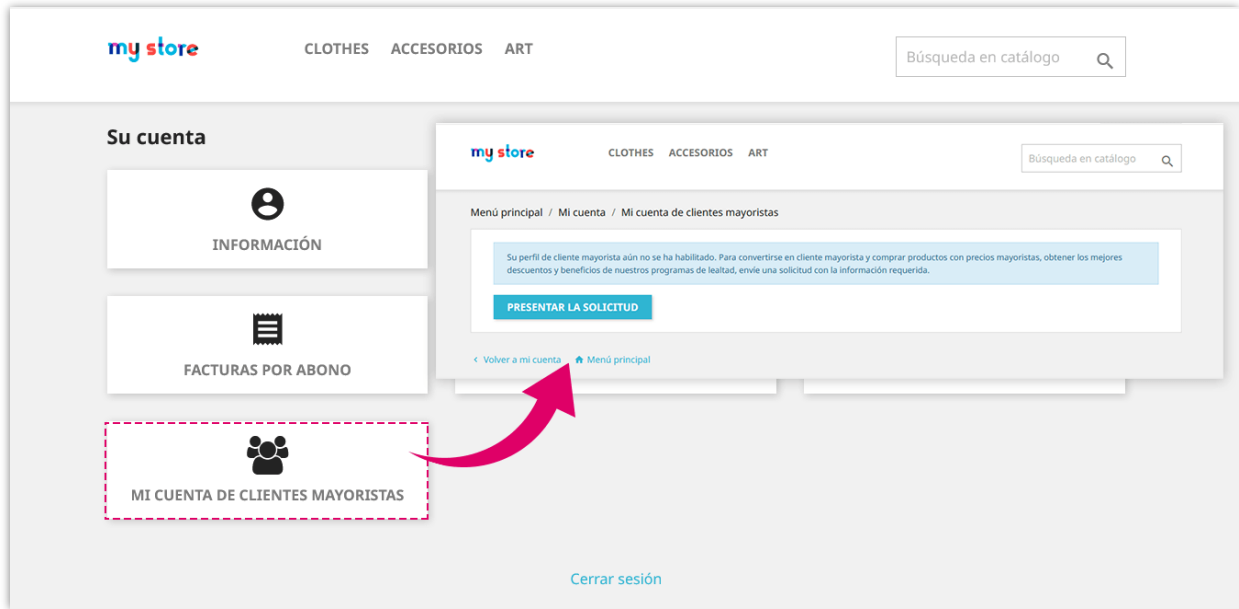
my store

CLOTHES ACCESORIOS ART

Búsqueda en catálogo

Su cuenta

INFORMACIÓN

FACTURAS POR ABONO

MI CUENTA DE CLIENTES MAYORISTAS

my store

CLOTHES ACCESORIOS ART

Búsqueda en catálogo

Menú principal / Mi cuenta / Mi cuenta de clientes mayoristas

Su perfil de cliente mayorista aún no se ha habilitado. Para convertirse en cliente mayorista y comprar productos con precios mayoristas, obtener los mejores descuentos y beneficios de nuestros programas de lealtad, envíe una solicitud con la información requerida.

PRESENTAR LA SOLICITUD

‹ Volver a mi cuenta Menú principal

Cerrar sesión